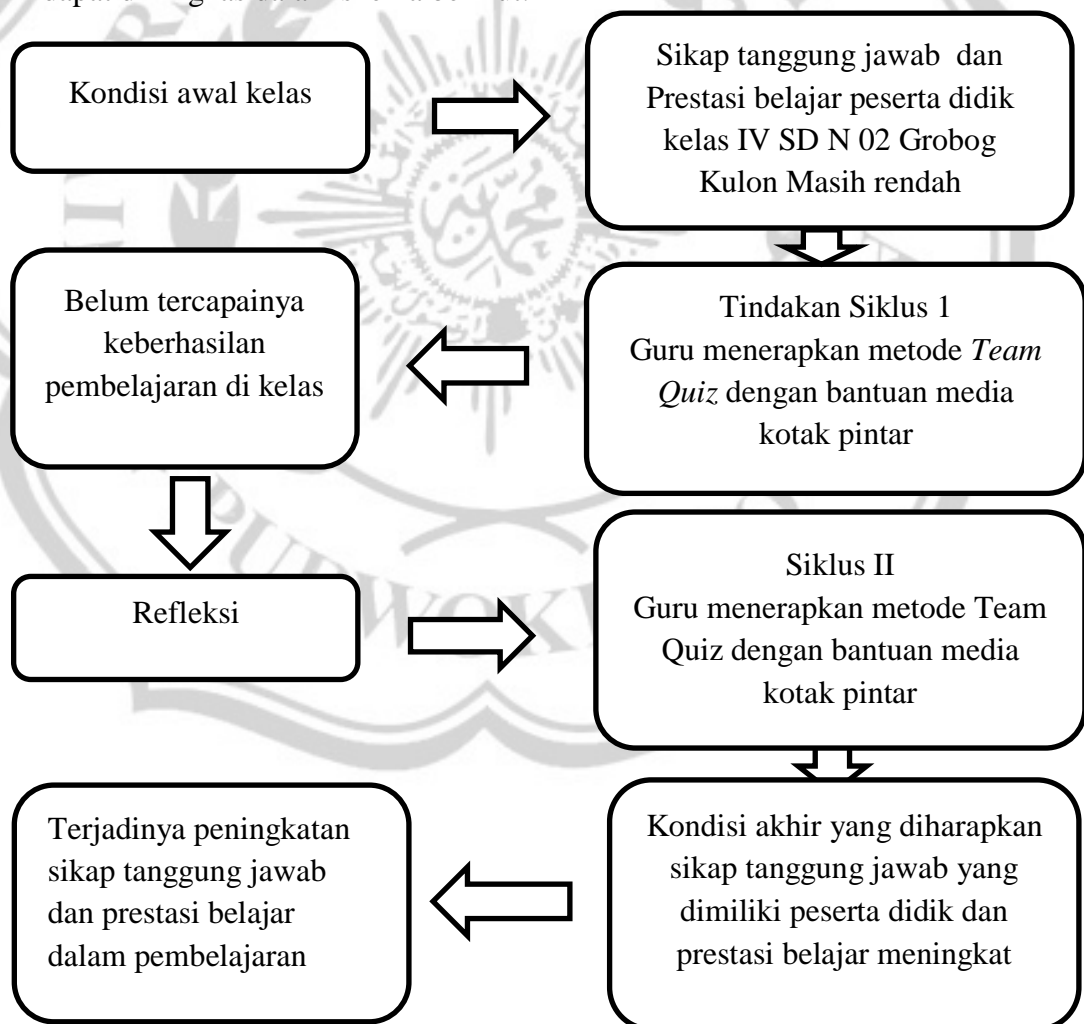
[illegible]

Kondisi awal kelas

Sikap tanggung jawab dan Prestasi belajar peserta didik kelas IV SD N 02 Grobog Kulon Masih rendah

Belum tercapainya keberhasilan pembelajaran di kelas

Tindakan Siklus 1
Guru menerapkan metode *Team Quiz* dengan bantuan media kotak pintar

Refleksi

Siklus II
Guru menerapkan metode Team Quiz dengan bantuan media kotak pintar

Terjadinya peningkatan sikap tanggung jawab dan prestasi belajar dalam pembelajaran

Kondisi akhir yang diharapkan sikap tanggung jawab yang dimiliki peserta didik dan prestasi belajar meningkat